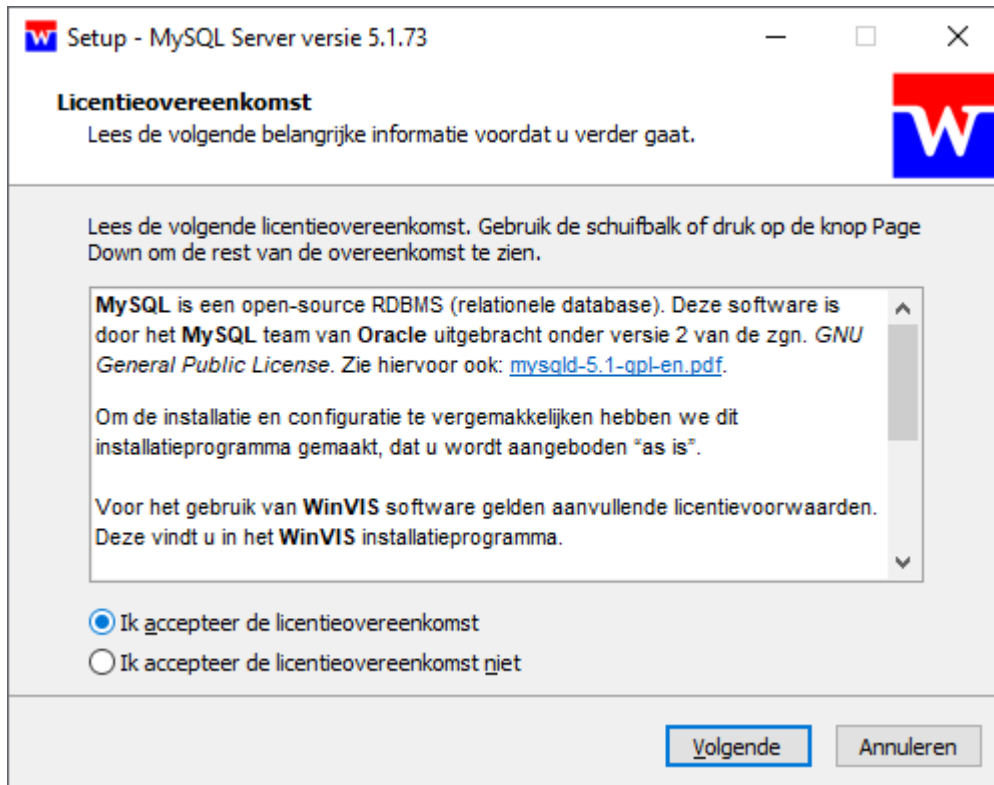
Setup - MySQL Server versie 5.1.73

Licentieovereenkomst
Lees de volgende belangrijke informatie voordat u verder gaat.

Lees de volgende licentieovereenkomst. Gebruik de schuifbalk of druk op de knop Page Down om de rest van de overeenkomst te zien.

MySQL is een open-source RDBMS (relationele database). Deze software is door het MySQL team van Oracle uitgebracht onder versie 2 van de zgn. GNU General Public License. Zie hiervoor ook: mysqld-5.1-gpl-en.pdf.

Om de installatie en configuratie te vergemakkelijken hebben we dit installatieprogramma gemaakt, dat u wordt aangeboden "as is".

Voor het gebruik van WinVIS software gelden aanvullende licentievoorwaarden. Deze vindt u in het WinVIS installatieprogramma.

Ik accepteer de licentieovereenkomst
Ik accepteer de licentieovereenkomst niet

Volgende
Annuleren